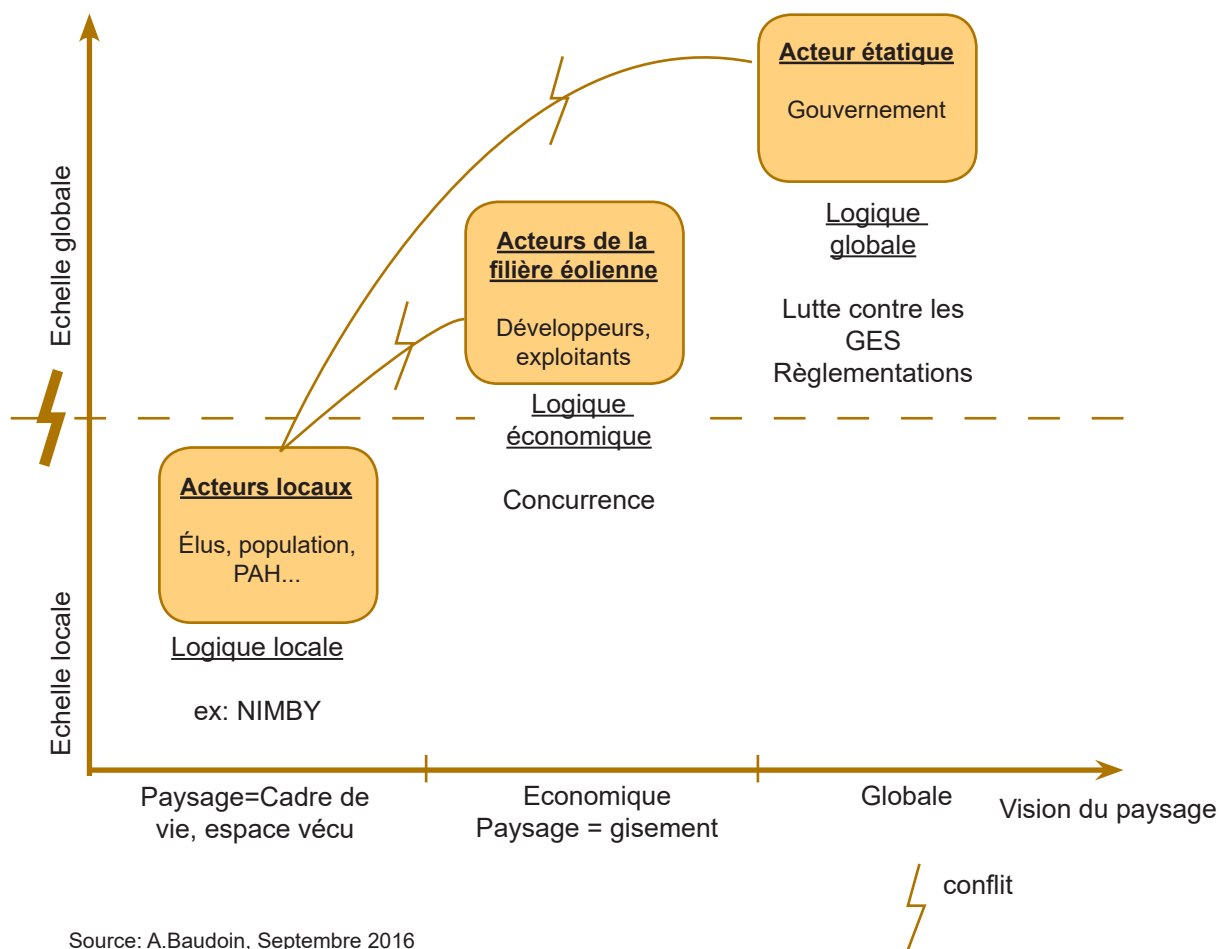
Echelle globale

Echelle locale

Acteur étatique

Gouvernement

Logique globale

Lutte contre les GES Règlementations

Acteurs de la filière éolienne

Développeurs, exploitants

Logique économique

Concurrence

Acteurs locaux

Élus, population, PAH...

Logique locale

ex: NIMBY

Paysage=Cadre de vie, espace vécu

Economique Paysage = gisement

Globale

Vision du paysage

conflit

Source: A.Baudoin, Septembre 2016